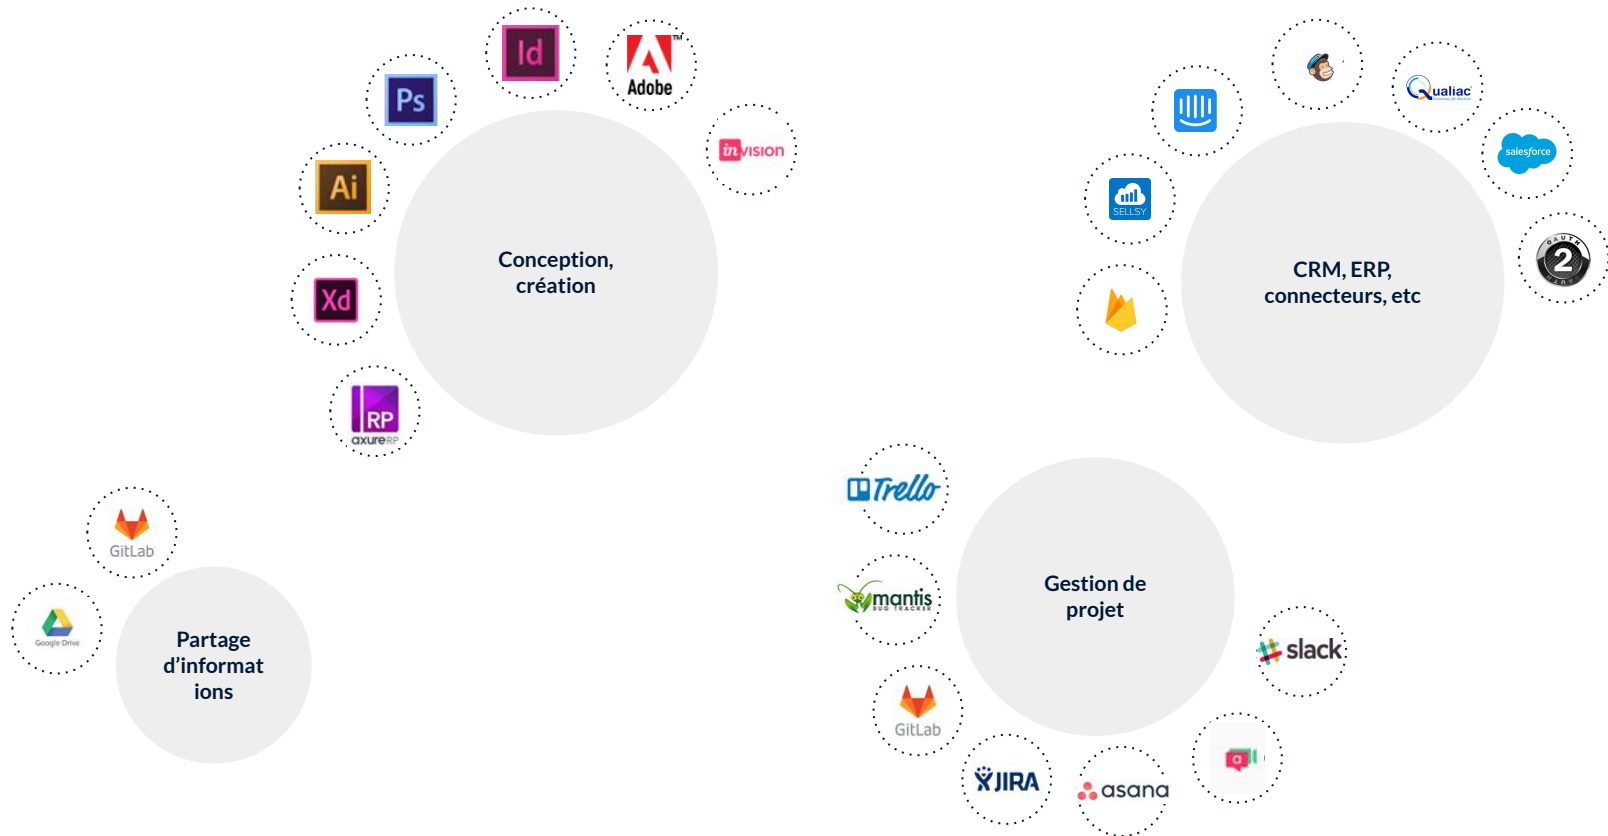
Id

Adobe

Ps

invision

Ai

Conception, création

Xd

RP
axure RP

GitLab

Google Drive

Partage d'informat ions

SELLSY

Qualiac

salesforce

2

CRM, ERP, connecteurs, etc

Trello

mantis
BUG TRACKER

Gestion de projet

slack

GitLab

JIRA

asana